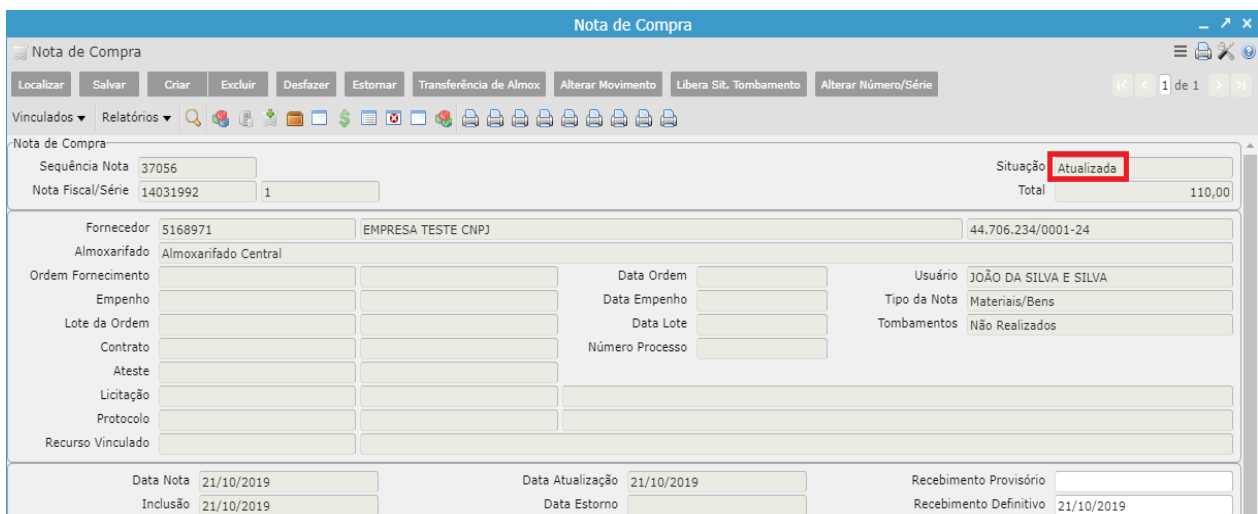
Nota de Compra

Nota de Compra

Localizar Salvar Criar Excluir Desfazer Estornar Transferência de Almox Alterar Movimento Libera Sit. Tombamento Alterar Número/Série

1 de 1

Vinculados ▾ Relatórios ▾

Nota de Compra

Sequência Nota 37056

Situação Atualizada

Nota Fiscal/Série 14031992 1

Total 110,00

Fornecedor 5168971 EMPRESA TESTE CNPJ 44.706.234/0001-24

Almoxarifado Almoxarifado Central

Ordem Fornecimento

Data Ordem

Usuário JOÃO DA SILVA E SILVA

Empenho

Data Empenho

Tipo da Nota Materiais/Bens

Lote da Ordem

Data Lote

Tombamentos Não Realizados

Contrato

Número Processo

Ateste

Licitação

Protocolo

Recurso Vinculado

Data Nota 21/10/2019

Data Atualização 21/10/2019

Recebimento Provisório

Inclusão 21/10/2019

Data Estorno

Recebimento Definitivo 21/10/2019